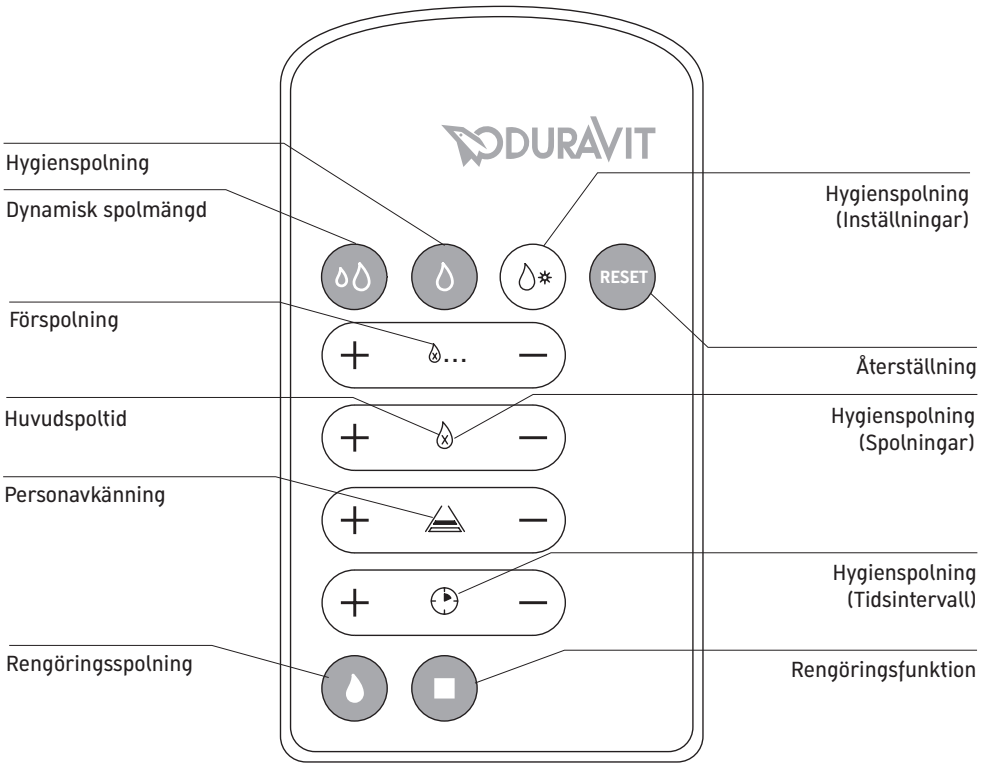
DURAVIT

Hygienspolning

Dynamisk spolmängd

Hygienspolning (Inställningar)

RESET

Förspolning

+ — 

Återställning

Huvudspoltid

+ —

Hygienspolning (Spolningar)

Personavkänning

+ —

+ —

Hygienspolning (Tidsintervall)

Rengöringsspolning

Rengöringsfunktion